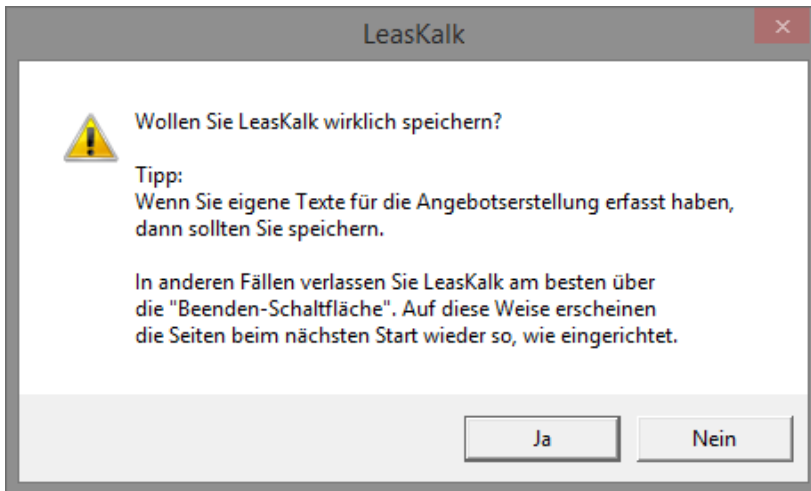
LeasKalk

Wollen Sie LeasKalk wirklich speichern?

Tipp:
Wenn Sie eigene Texte für die Angebotserstellung erfasst haben, dann sollten Sie speichern.

In anderen Fällen verlassen Sie LeasKalk am besten über die "Beenden-Schaltfläche". Auf diese Weise erscheinen die Seiten beim nächsten Start wieder so, wie eingerichtet.

Ja

Nein